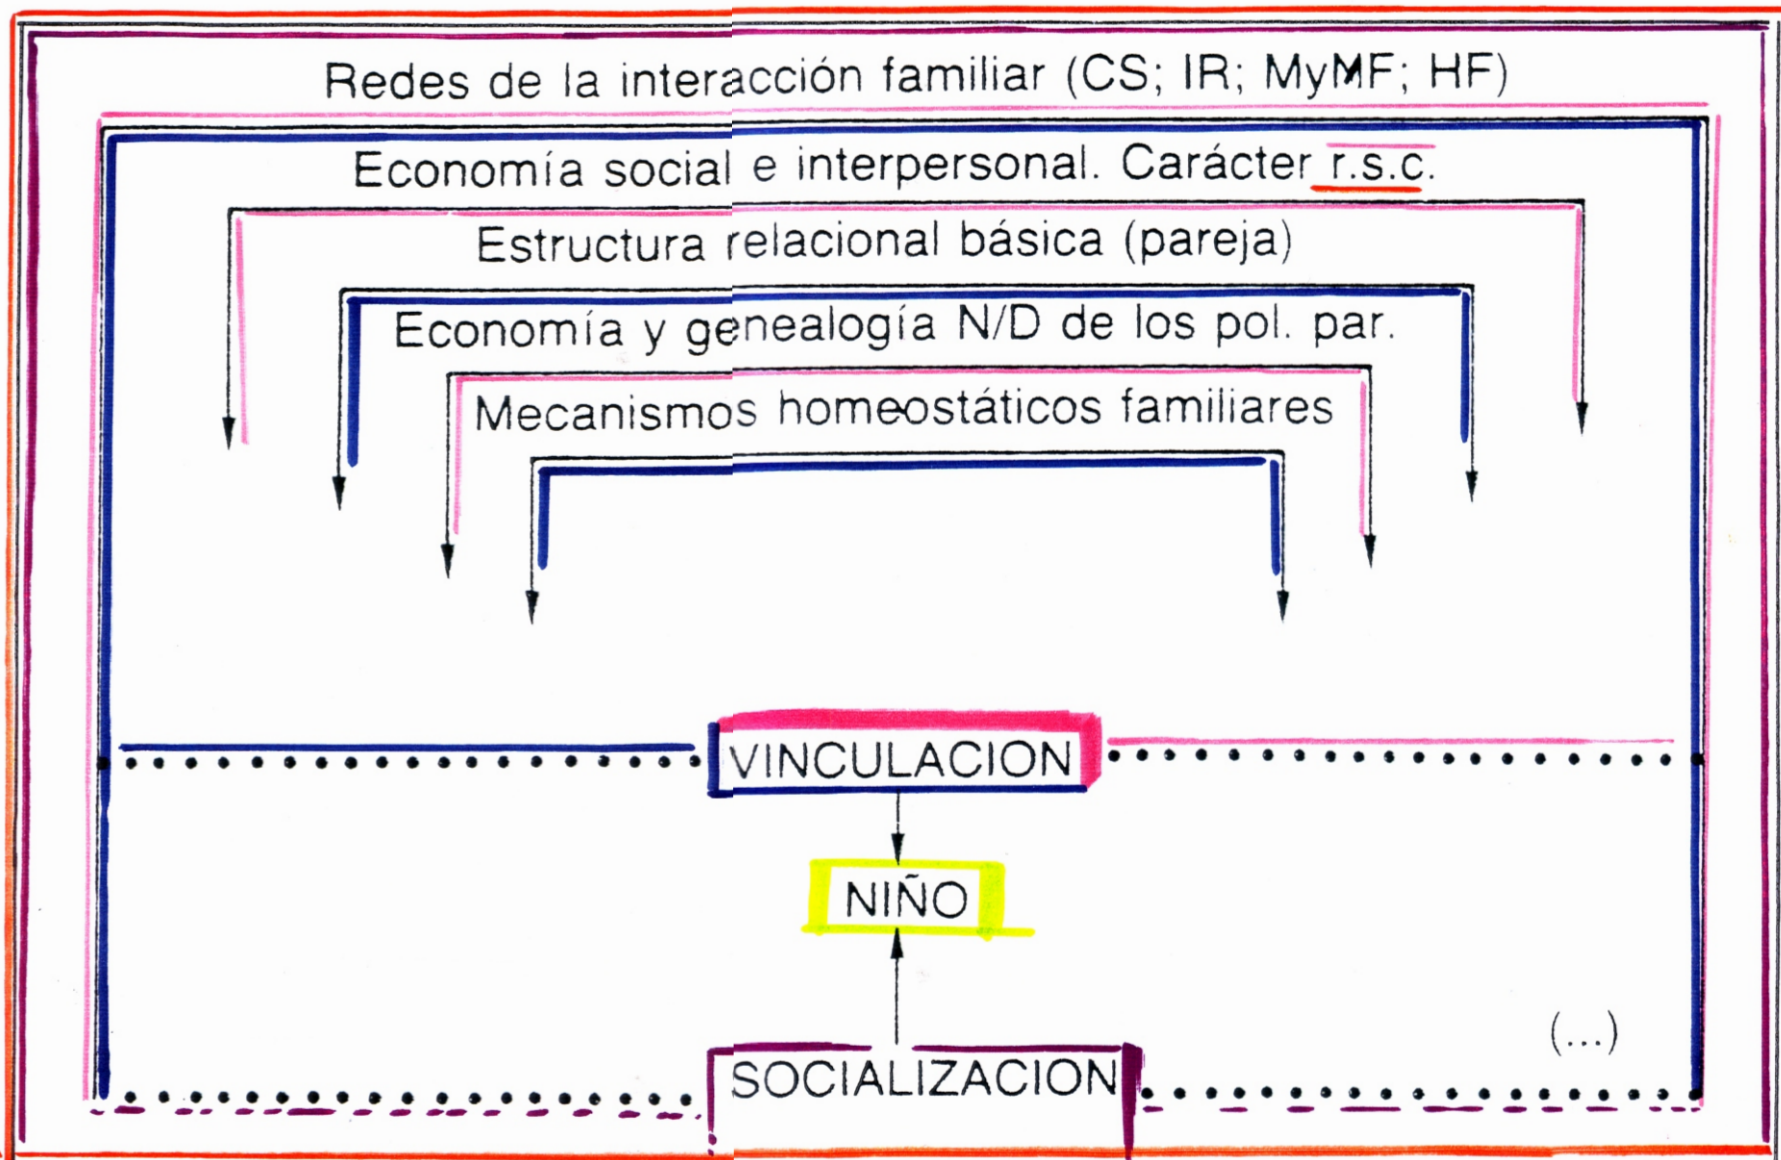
Redes de la interacción familiar (CS; IR; MyMF; HF)

Economía social e interpersonal. Carácter r.s.c.

Estructura relacional básica (pareja)

Economía y genealogía N/D de los pol. par.

Mecanismos homeostáticos familiares

VINCULACION

NIÑO

SOCIALIZACION

(...)